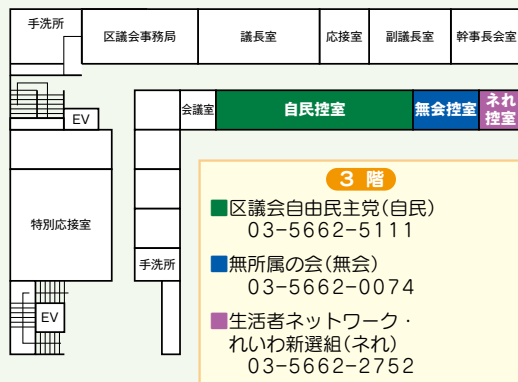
手洗所

区議会事務局

議長室

応接室

副議長室

幹事長会室

EV

会議室

自民控室

無会控室

ネれ控室

特別応接室

手洗所

EV

３ 階

■区議会自由民主党(自民)
03-5662-5111

■無所属の会(無会)
03-5662-0074

■生活者ネットワーク・れいわ新選組(ネれ)
03-5662-2752